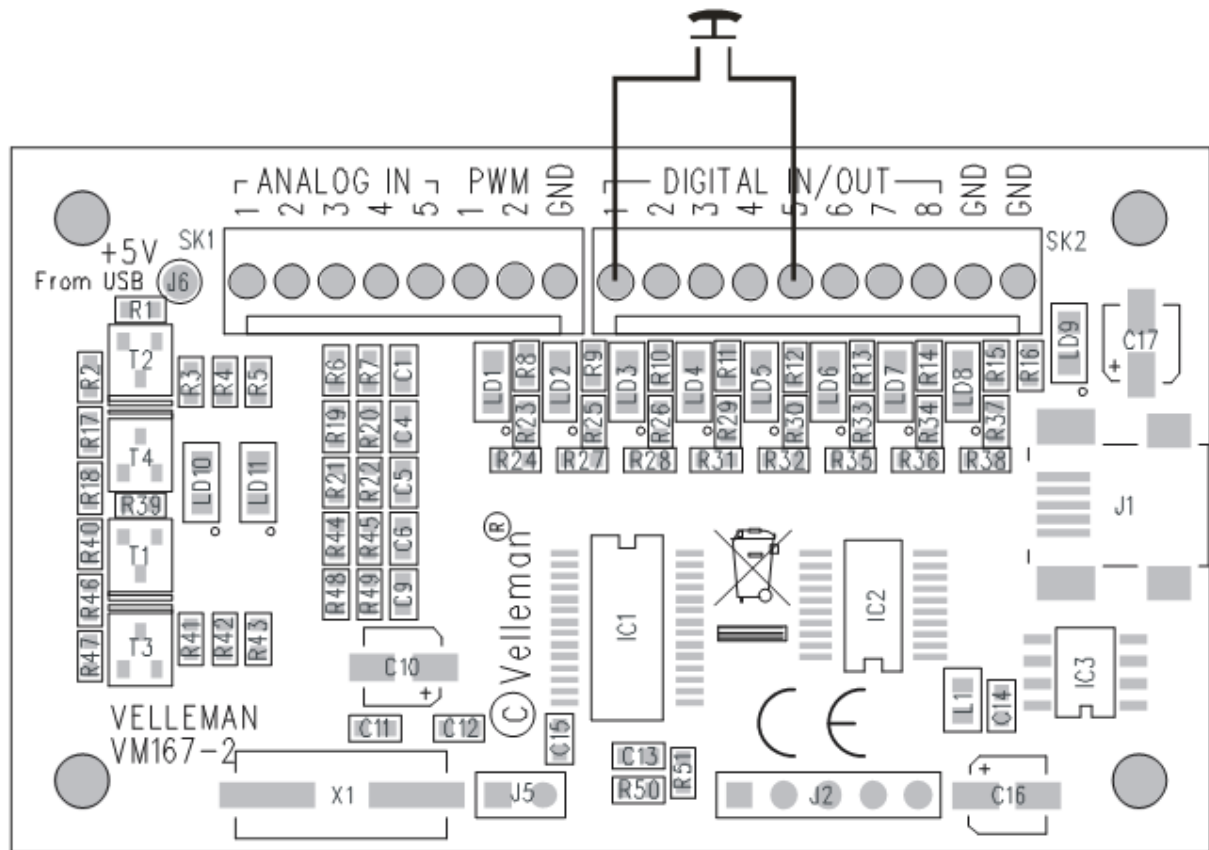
ANALOG IN
1 2 3 4 5
PWM
1 2
GND
DIGITAL IN/OUT
1 2 3 4 5 6 7 8
GND GND
SK1
SK2
+5V
From USB
J6
R1
R2
T2
R3 R4 R5
R6 R7 C1
R19 R20 C4
R21 R22 C5
R44 R45 C6
R48 R49 C9
R17
T4
R18
R39
LD10 LD11
R40
T1
R46
R47
T3
R41 R42 R43
LD1 R8 R23 R24
LD2 R9 R25 R27
LD3 R10 R26 R28
LD4 R11 R29 R31
LD5 R12 R30 R32
LD6 R13 R33 R35
LD7 R14 R34 R36
LD8 R15 R37 R38
R16
LD9
C17
+
J1
Velleman®
IC1
IC2
IC3
C10
+
L1 C14
VELLEMAN
VM167-2
C11 C12
C15
C13
R50 R51
X1
J5
J2
C16
+
CE